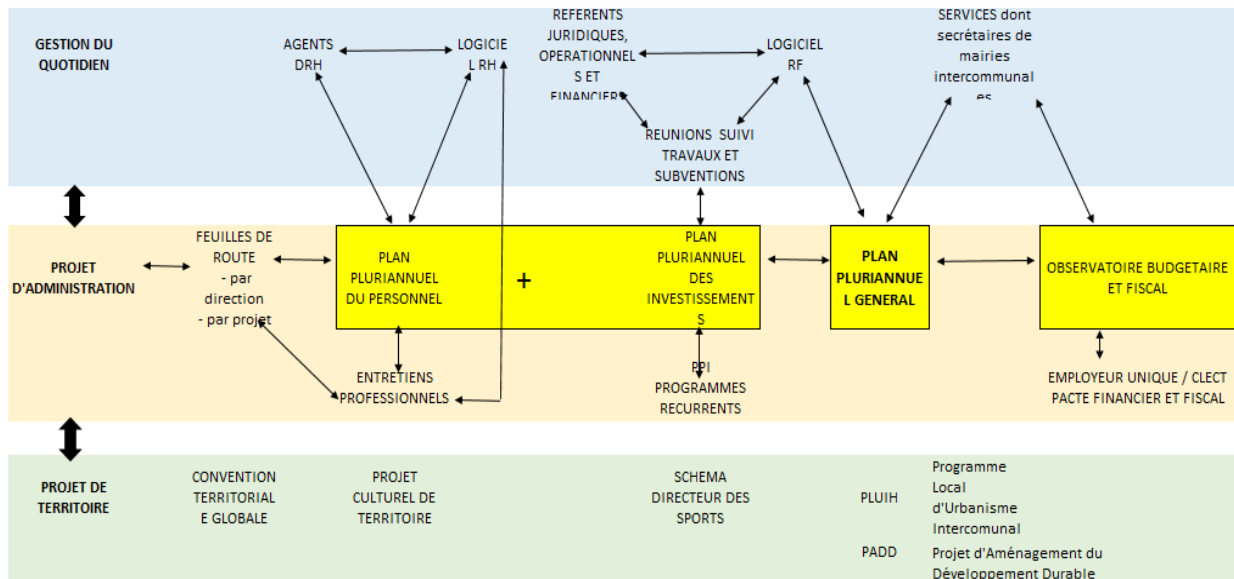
GESTION DU QUOTIDIEN

AGENTS DRH

LOGICIEL RH

REFERENTS JURIDIQUES, OPERATIONNELS ET FINANCIERS

LOGICIEL RF

SERVICES dont secrétaires de mairies intercommunales

REUNIONS SUIVI TRAVAUX ET SUBVENTIONS

PROJET D'ADMINISTRATION

FEUILLES DE ROUTE
- par direction
- par projet

PLAN PLURIANNUEL DU PERSONNEL

+

PLAN PLURIANNUEL DES INVESTISSEMENTS

PLAN PLURIANNUEL GENERAL

OBSERVATOIRE BUDGETAIRE ET FISCAL

ENTRETIENS PROFESSIONNELS

PPI PROGRAMMES RECURRENTS

EMPLOYEUR UNIQUE / CLECT PACTE FINANCIER ET FISCAL

PROJET DE TERRITOIRE

CONVENTION TERRITORIALE GLOBALE

PROJET CULTUREL DE TERRITOIRE

SCHEMA DIRECTEUR DES SPORTS

PLUIH

Programme Local d'Urbanisme Intercomunal

PADD

Projet d'Aménagement du Développement Durable